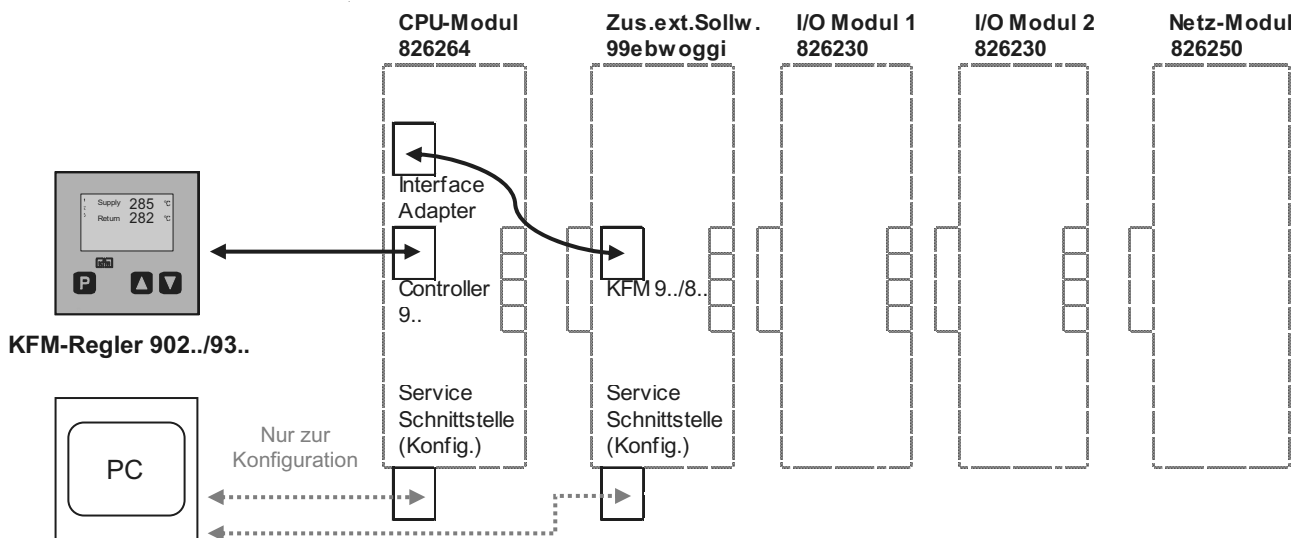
CPU-Modul 826264

Zus.ext.Sollw. 99ebwoggi

I/O Modul 1 826230

I/O Modul 2 826230

Netz-Modul 826250

Supply 285 °C
Return 282 °C

P

KFM-Regler 902../93..

Interface Adapter

Controller 9..

KFM 9../8..

Service Schnittstelle (Konfig.)

Service Schnittstelle (Konfig.)

PC

Nur zur Konfiguration